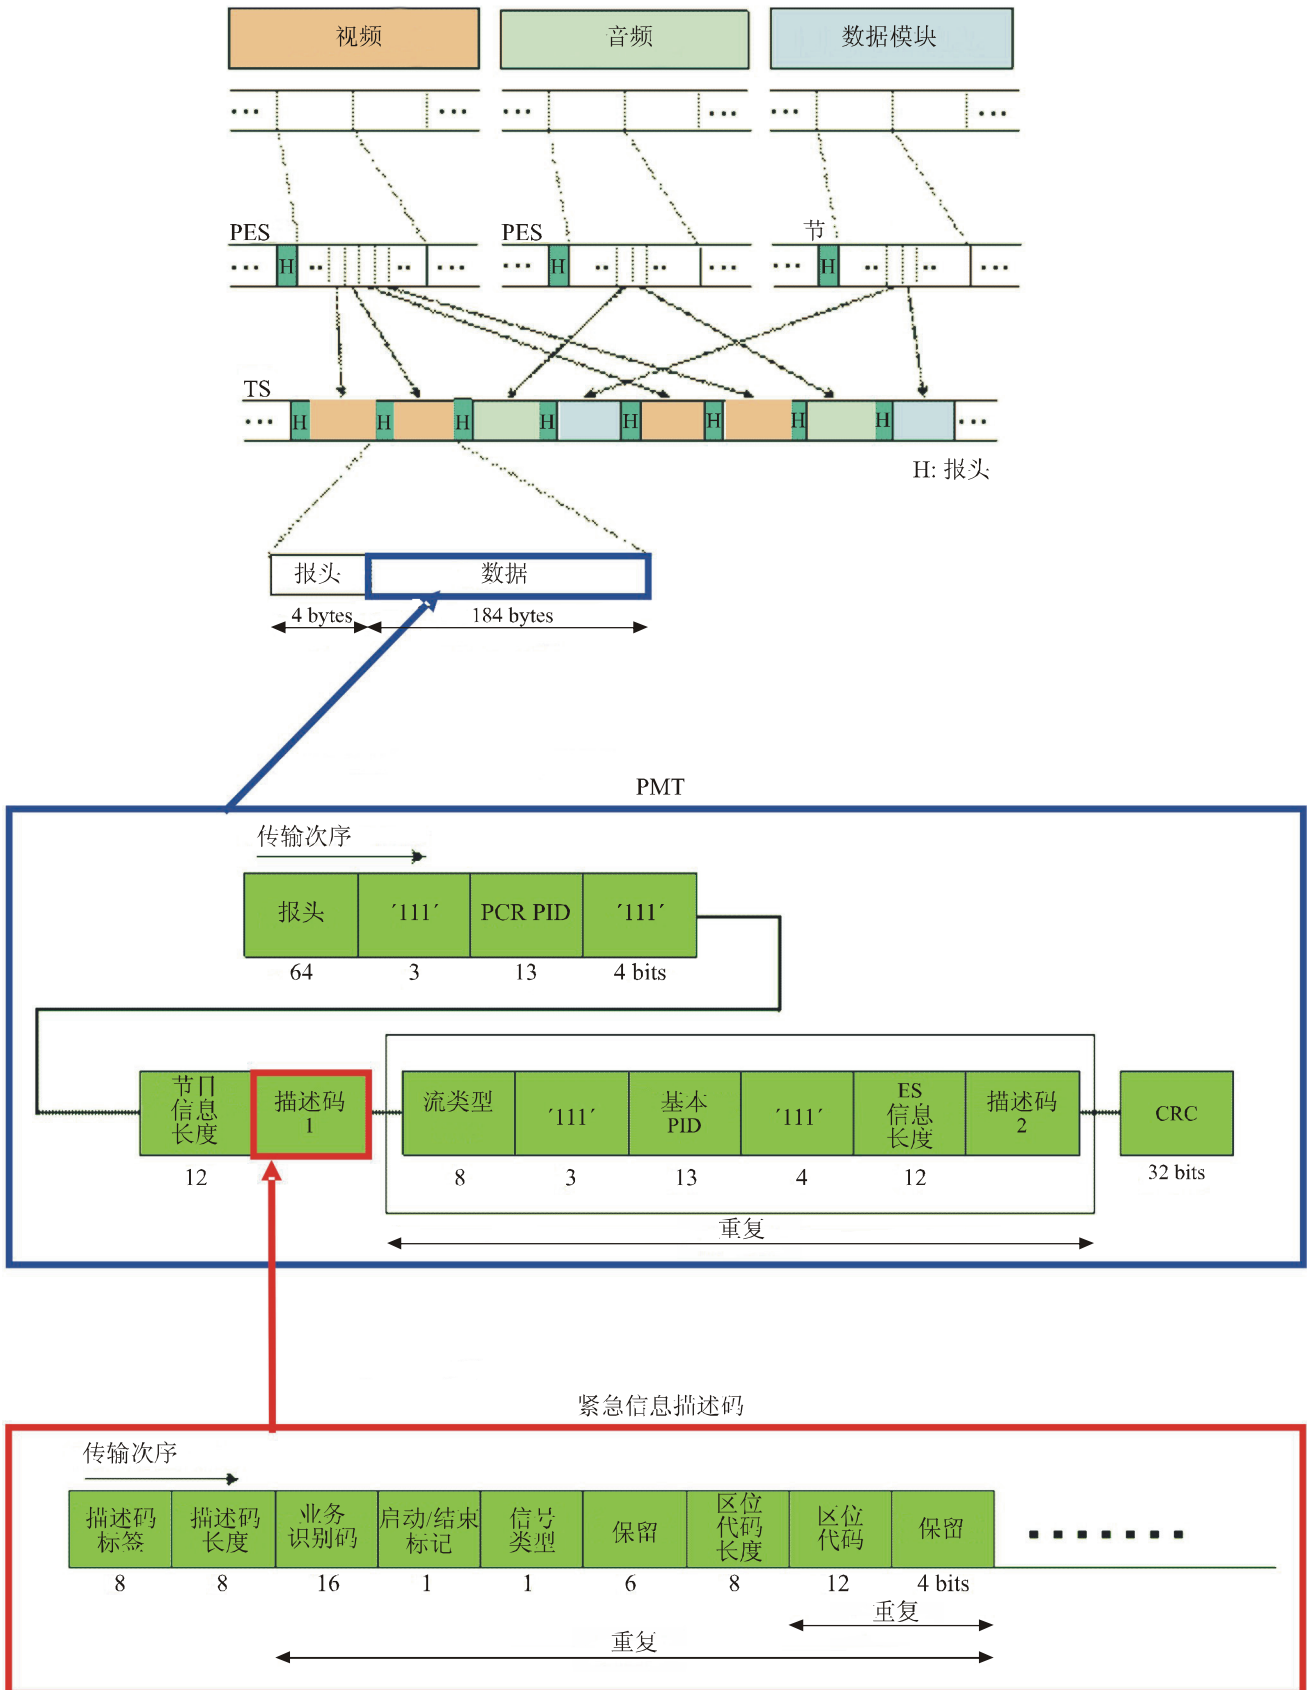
视频

音频

数据模块

PES

PES

节

H

H

H

TS

H H H H H H H H

H: 报头

报头

数据

4 bytes

184 bytes

PMT

传输次序

| 报头 | ´111´ | PCR PID | ´111´ |
|---|---|---|---|
| 64 | 3 | 13 | 4 bits |

| 节目信息长度 | 描述码 1 | 流类型 | ´111´ | 基本 PID | ´111´ | ES 信息长度 | 描述码 2 | CRC |
|---|---|---|---|---|---|---|---|---|
| 12 | | 8 | 3 | 13 | 4 | 12 | | 32 bits |

重复

紧急信息描述码

传输次序

| 描述码标签 | 描述码长度 | 业务识别码 | 启动/结束标记 | 信号类型 | 保留 | 区位代码长度 | 区位代码 | 保留 |
|---|---|---|---|---|---|---|---|---|
| 8 | 8 | 16 | 1 | 1 | 6 | 8 | 12 | 4 bits |

重复

重复